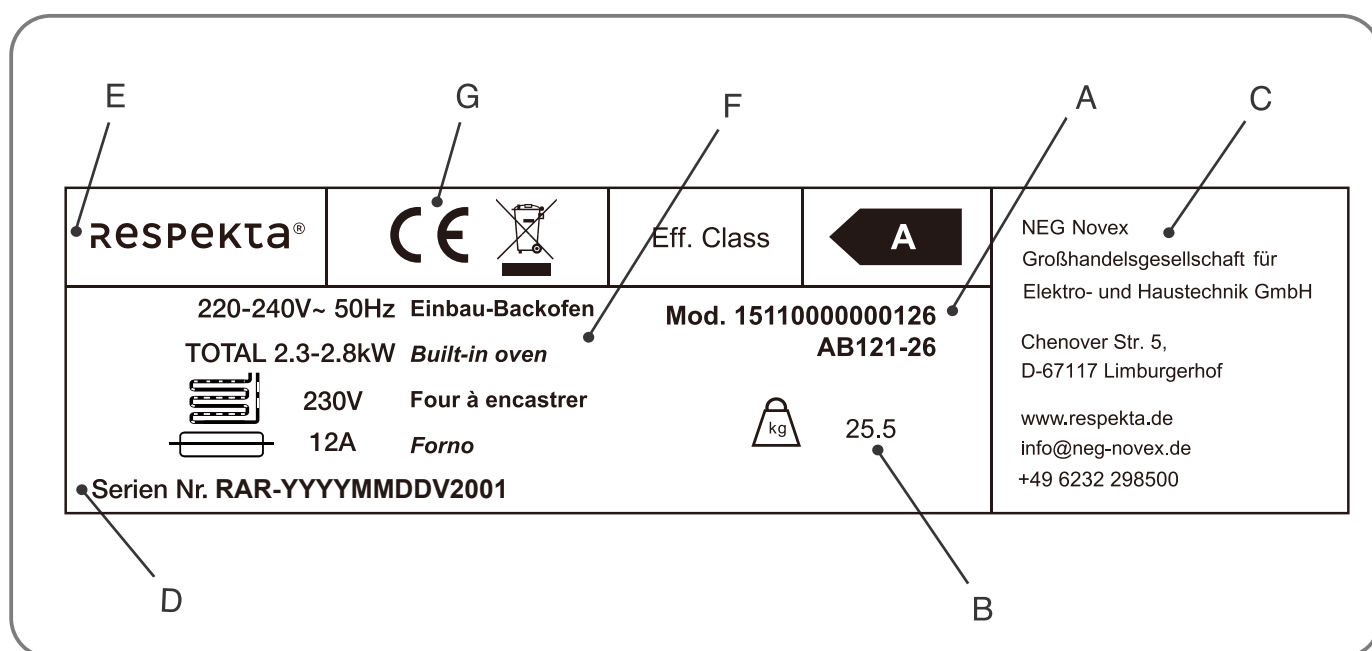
E G F A C

respekta®

CE

Eff. Class

A

NEG Novex
Großhandelsgesellschaft für
Elektro- und Haustechnik GmbH

Chenover Str. 5,
D-67117 Limburgerhof

www.respekta.de
info@neg-novex.de
+49 6232 298500

220-240V~ 50Hz Einbau-Backofen
TOTAL 2.3-2.8kW Built-in oven
230V Four à encastrer
12A Forno

Mod. 15110000000126
AB121-26

kg
25.5

Serien Nr. RAR-YYYYMMDDV2001

D B